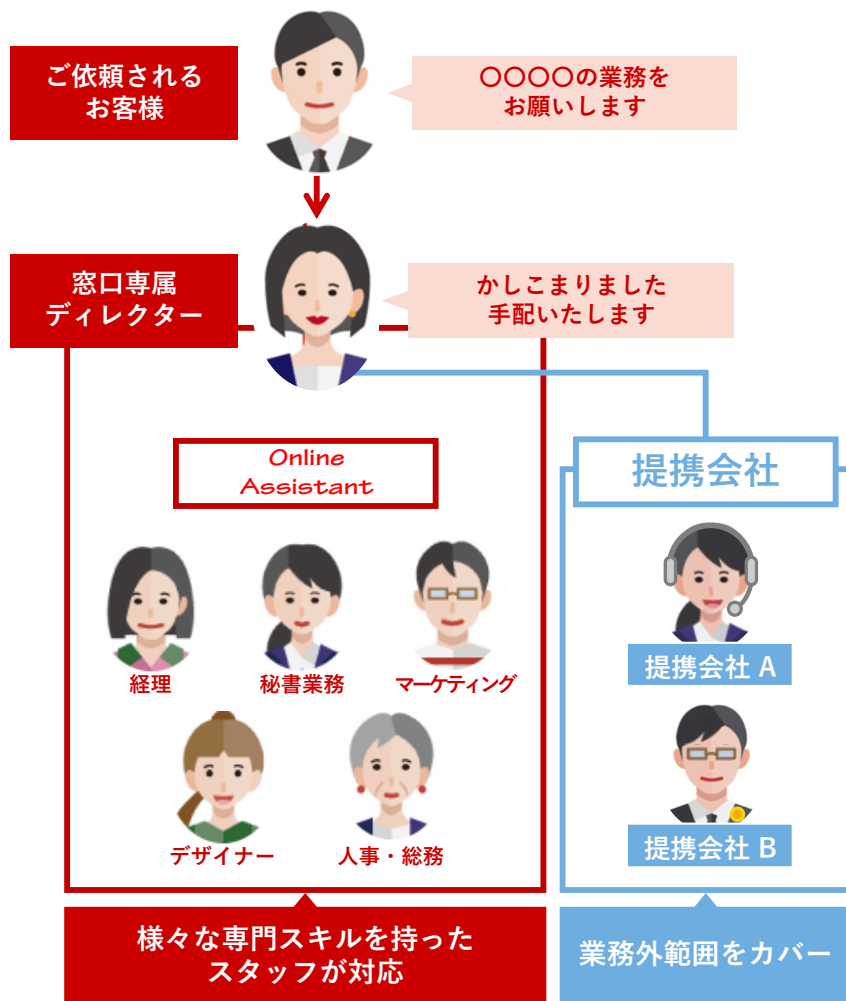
ご依頼される
お客様

○○○○の業務を
お願いします

窓口専属
ディレクター

かしこまりました
手配いたします

Online
Assistant

経理

秘書業務

マーケティング

デザイナー

人事・総務

提携会社

提携会社 A

提携会社 B

様々な専門スキルを持った
スタッフが対応

業務外範囲をカバー